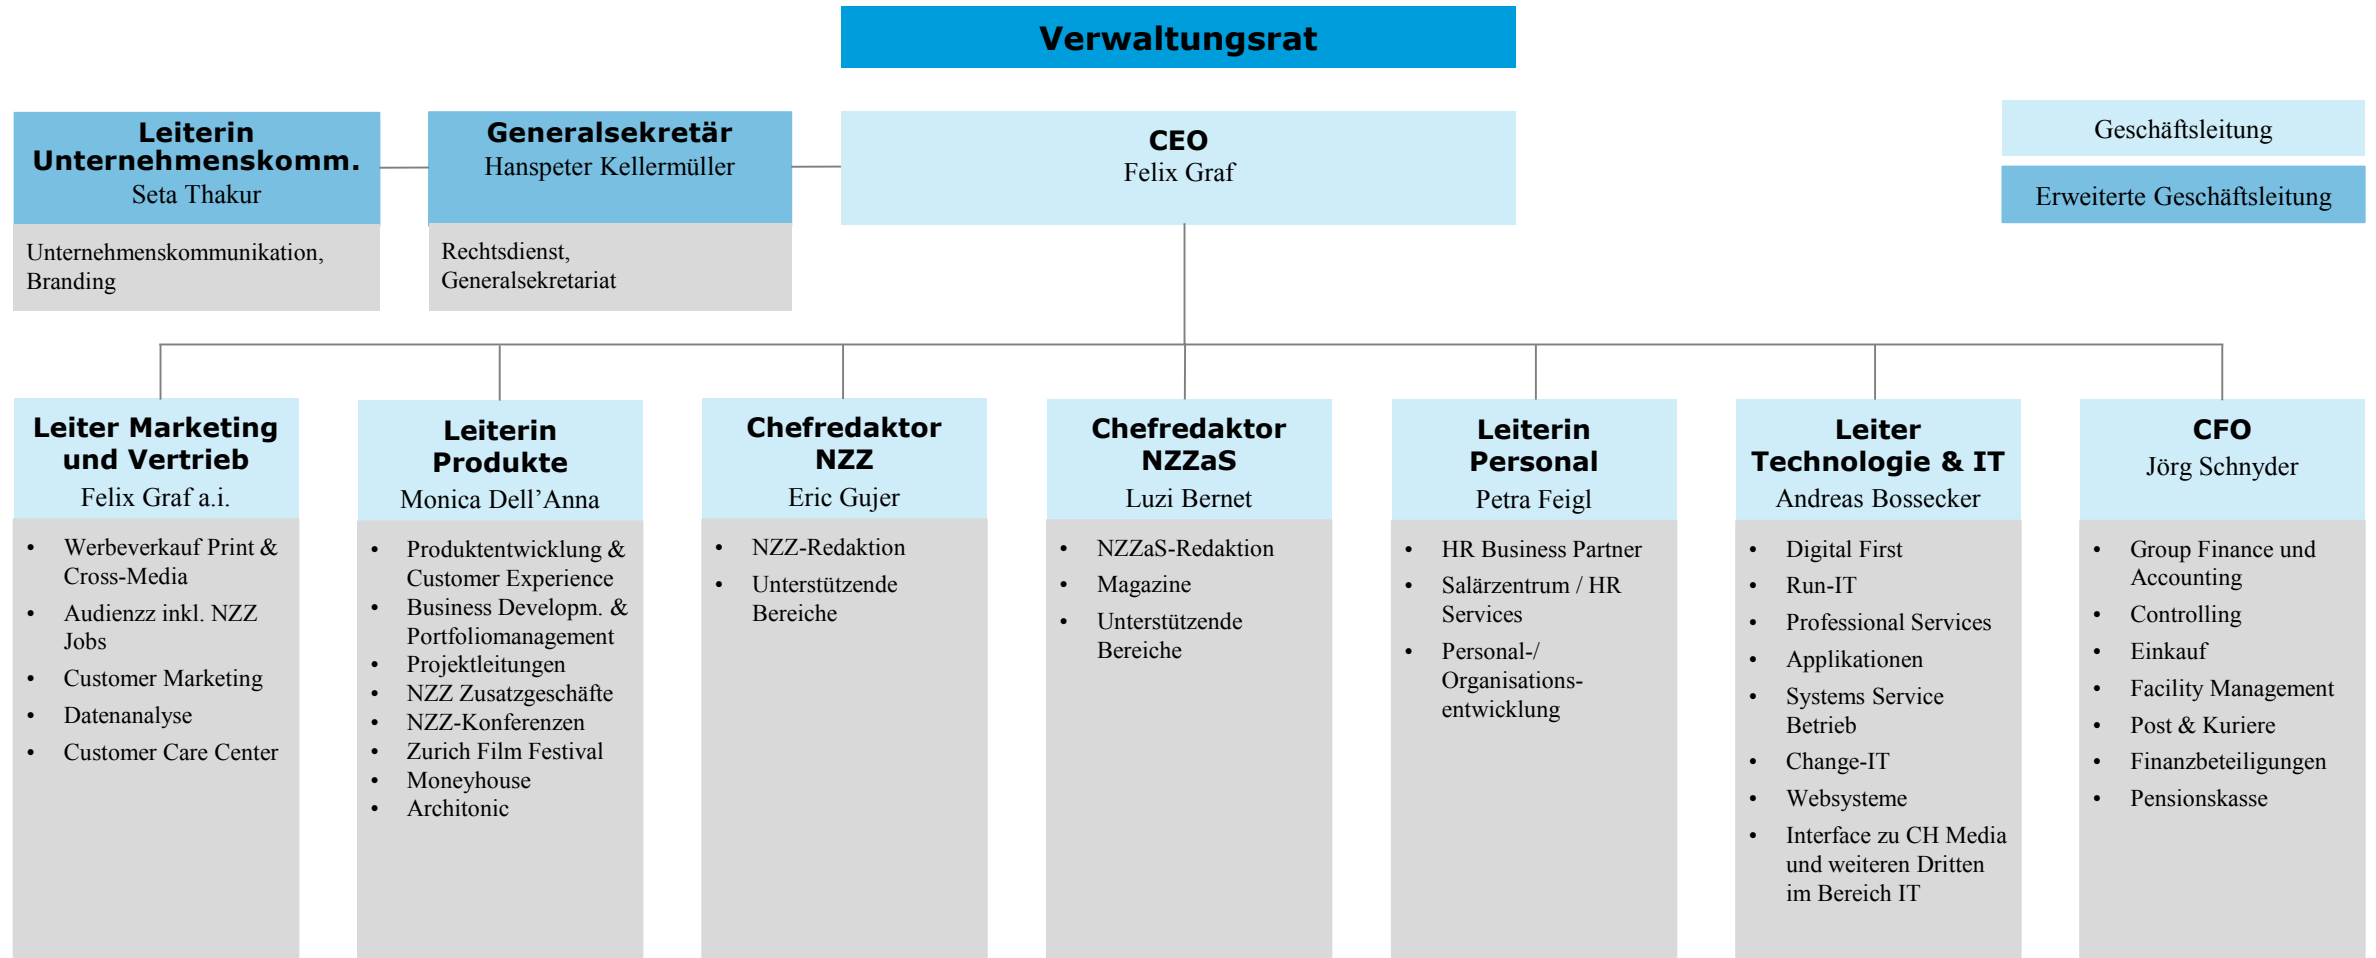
Verwaltungsrat

Leiterin Unternehmenskomm.
Seta Thakur

Unternehmenskommunikation, Branding

Generalsekretär
Hanspeter Kellermüller

Rechtsdienst, Generalsekretariat

CEO
Felix Graf

Geschäftsleitung

Erweiterte Geschäftsleitung

Leiter Marketing und Vertrieb
Felix Graf a.i.

- Werbeverkauf Print & Cross-Media
- Audienzz inkl. NZZ Jobs
- Customer Marketing
- Datenanalyse
- Customer Care Center

Leiterin Produkte
Monica Dell'Anna

- Produktentwicklung & Customer Experience
- Business Developm. & Portfoliomanagement
- Projektleitungen
- NZZ Zusatzgeschäfte
- NZZ-Konferenzen
- Zurich Film Festival
- Moneyhouse
- Architonic

Chefredaktor NZZ
Eric Gujer

- NZZ-Redaktion
- Unterstützende Bereiche

Chefredaktor NZZaS
Luzi Bernet

- NZZaS-Redaktion
- Magazine
- Unterstützende Bereiche

Leiterin Personal
Petra Feigl

- HR Business Partner
- Salärzentrum / HR Services
- Personal-/ Organisationsentwicklung

Leiter Technologie & IT
Andreas Bossecker

- Digital First
- Run-IT
- Professional Services
- Applikationen
- Systems Service Betrieb
- Change-IT
- Websysteme
- Interface zu CH Media und weiteren Dritten im Bereich IT

CFO
Jörg Schnyder

- Group Finance und Accounting
- Controlling
- Einkauf
- Facility Management
- Post & Kuriere
- Finanzbeteiligungen
- Pensionskasse